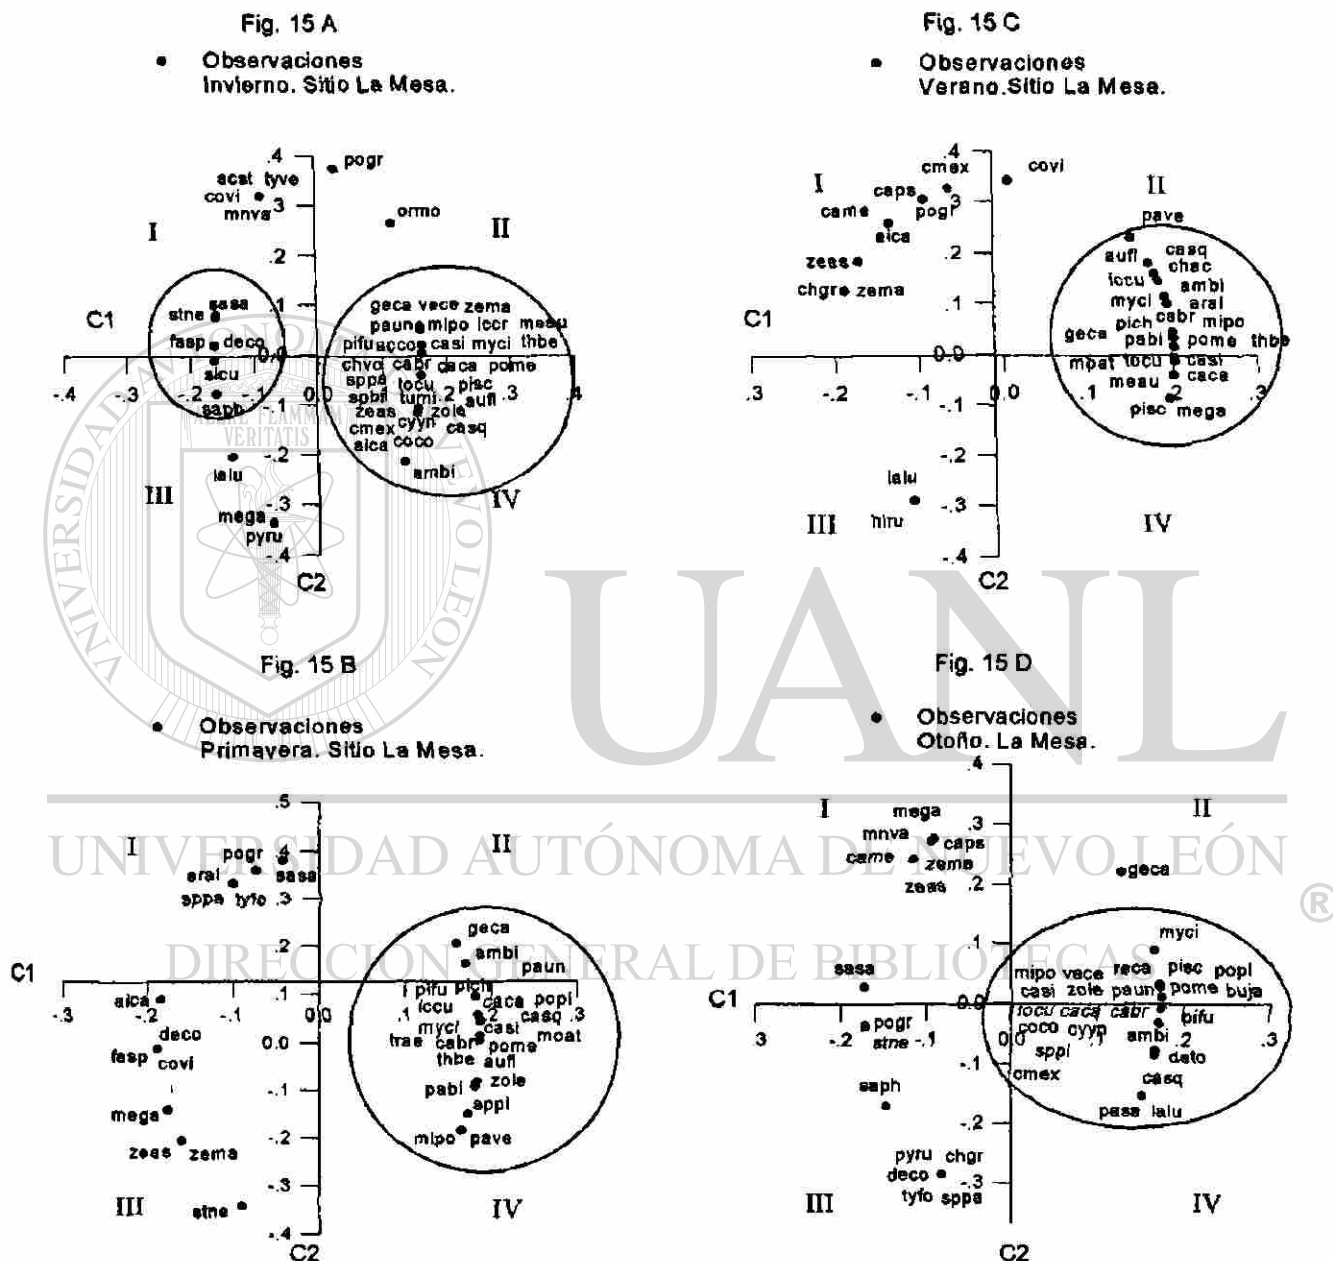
Fig. 15 A

Observaciones Invierno. Sitio La Mesa.

.4 pogr
acat tyve
covi .3
mnva
ormo
I
II
.2
.1 sasa
stne
C1
fasp deco
0.0
sicu
-.4 -.3 -.2 -.1 0.0 .1 .2 .3 .4
saph -.1
geca vace zema
paun mipo locr meau
pifu acco casi myci thbe
chvo cabr caca pome
sppa locu pisc
spbi tumi aufl
zeas zole
cmex cyyn casq
aica coco
-.2
ambi
lalu
III
IV
-.3
mega
pyru
-.4
C2

Fig. 15 C

Observaciones Verano. Sitio La Mesa.

.4 covi
cmex
I
II
caps
.3
came pogr
aica
pave
.2
zeas
casq
aufl
chac
locu
ambi
chgre zema
.1
myci
aral
C1
pich cabr mipo
geca
pabi pome thbe
0.0
mpat locu casi
meau
cace
.3 -.2 -.1 0.0 .1 .2 .3
-.1
pisc mega
-.2
lalu
-.3
III
hiru
IV
-.4
C2

Fig. 15 B

Observaciones Primavera. Sitio La Mesa.

.5
I
II
pogr .4
aral
sasa
sppa tyfo .3
geca
.2
ambi
paun
C1
.1
pifu pich
aica
locu caca popl
-.3 -.2 -.1 0.0 .1 .2 .3
myci casi casq
deco
0.0
trae cabr pome moat
fasp covi
thbe aufl
-.1
pabi zole
mega
sppl
-.2
mipo pave
zeas zema
-.3
III
IV
stne
-.4
C2

Fig. 15 D

Observaciones Otoño. La Mesa.

.4
I
II
mega
.3
mnva caps
came zema
geca
zeas .2
myci
.1
sasa
mipo vace reca pisc popl
casi zole paun pome buja
C1
0.0
locu caca cabr bifu
.3 -.2 -.1 0.0 .1 .2 .3
pogr
coco cyyp ambi
stne
sppl dato
-.1
cmex
saph
casq
pasa lalu
-.2
pyru chgr
deco
-.3
tyfo sppa
III
IV
C2

UNIVERSIDAD AUTÓNOMA DE NUEVO LEÓN
DIRECCIÓN GENERAL DE BIBLIOTECAS
UANL
®
ALERE FLAMMAM VERITATIS